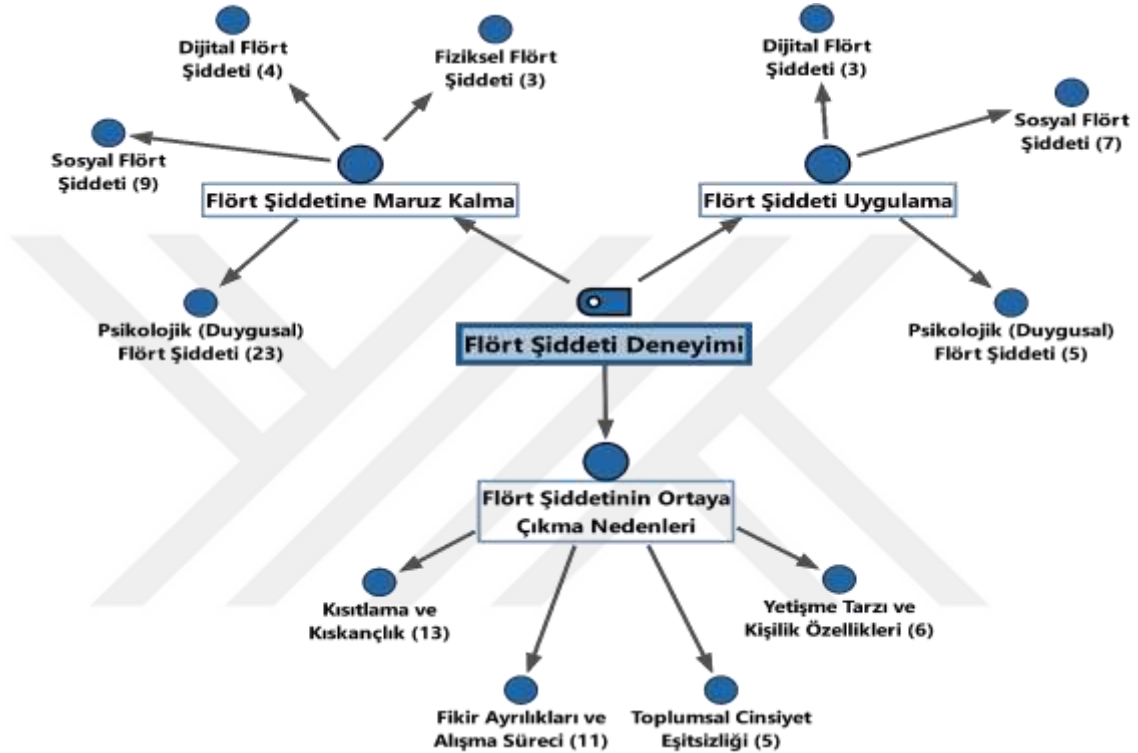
Dijital Flört Şiddeti (4)

Fiziksel Flört Şiddeti (3)

Sosyal Flört Şiddeti (9)

Flört Şiddetine Maruz Kalma

Psikolojik (Duygusal) Flört Şiddeti (23)

Dijital Flört Şiddeti (3)

Sosyal Flört Şiddeti (7)

Flört Şiddeti Uygulama

Psikolojik (Duygusal) Flört Şiddeti (5)

Flört Şiddeti Deneyimi

Flört Şiddetinin Ortaya Çıkma Nedenleri

Kısıtlama ve Kıskançlık (13)

Yetişme Tarzı ve Kişilik Özellikleri (6)

Fikir Ayrılıkları ve Alışma Süreci (11)

Toplumsal Cinsiyet Eşitsizliği (5)